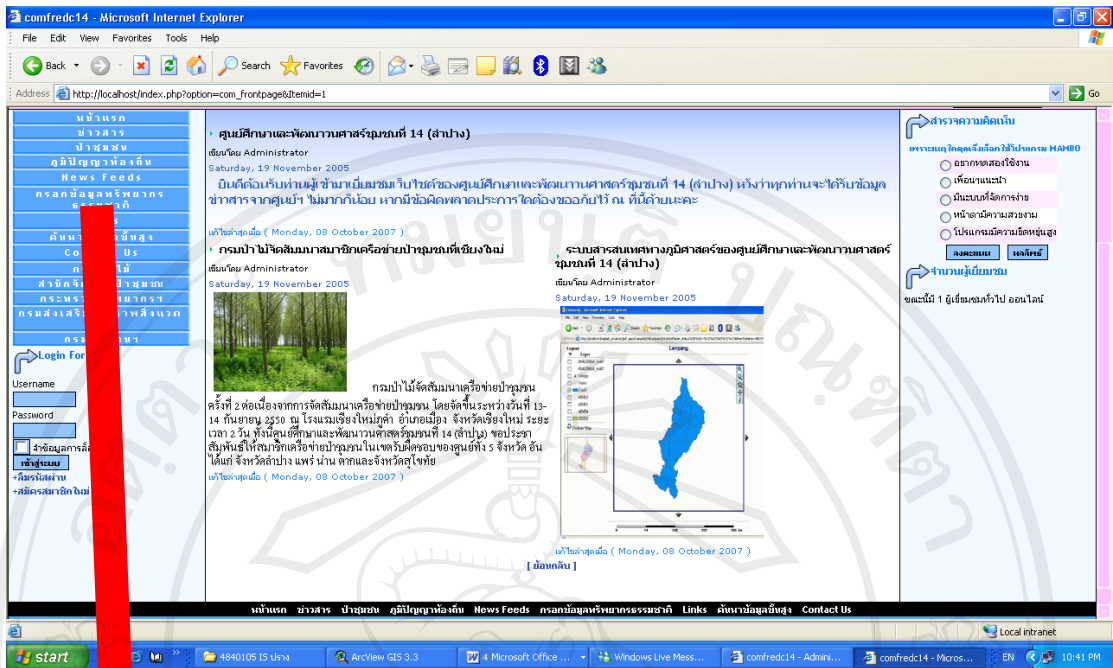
comfredc14 - Microsoft Internet Explorer

File Edit View Favorites Tools Help

Back Search Favorites

Address http://localhost/index.php?option=com_frontpage&Itemid=1 Go

หน้าแรก
ข่าวสาร
ป่าชุมชน
ภูมิปัญญาท้องถิ่น
News Feeds
กรอกข้อมูลทรัพยากรธรรมชาติ
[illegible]
ค้นหา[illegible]ข้อมูลชั้นสูง
Co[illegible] Us
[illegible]ไม้
สำนักจั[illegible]ป่าชุมชน
กระทร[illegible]พยากร
กรมส่งเสริม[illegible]ภาพสิ่งแวด
กรม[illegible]นา

Login For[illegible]
Username
Password
จำข้อมูลการล็อ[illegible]
เข้าสู่ระบบ
ลืมรหัสผ่าน
สมัครสมาชิกใหม่

ศูนย์ศึกษาและพัฒนาวนศาสตร์ชุมชนที่ 14 (ลำปาง)
เขียนโดย Administrator
Saturday, 19 November 2005
ยินดีต้อนรับท่านผู้เข้ามาเยี่ยมชมเว็บไซต์ของศูนย์ศึกษาและพัฒนาวนศาสตร์ชุมชนที่ 14 (ลำปาง) หวังว่าทุกท่านจะได้รับข้อมูลข่าวสารจากศูนย์ฯ ไม่มากก็น้อย หากมีข้อผิดพลาดประการใดต้องขออภัยไว้ ณ ที่นี้ด้วยนะคะ
แก้ไขล่าสุดเมื่อ ( Monday, 08 October 2007 )

กรมป่าไม้จัดสัมมนาสมาชิกเครือข่ายป่าชุมชนที่เชียงใหม่
เขียนโดย Administrator
Saturday, 19 November 2005
กรมป่าไม้จัดสัมมนาเครือข่ายป่าชุมชนครั้งที่ 2 ต่อเนื่องจากการจัดสัมมนาเครือข่ายป่าชุมชน โดยจัดขึ้นระหว่างวันที่ 13-14 กันยายน 2550 ณ โรงแรมเชียงใหม่ภูคำ อำเภอเมือง จังหวัดเชียงใหม่ ระยะเวลา 2 วัน ทั้งนี้ศูนย์ศึกษาและพัฒนาวนศาสตร์ชุมชนที่ 14 (ลำปาง) ขอประชาสัมพันธ์ให้สมาชิกเครือข่ายป่าชุมชนในเขตรับผิดชอบของศูนย์ทั้ง 5 จังหวัด อันได้แก่ จังหวัดลำปาง แพร่ น่าน ตากและจังหวัดสุโขทัย
แก้ไขล่าสุดเมื่อ ( Monday, 08 October 2007 )

ระบบสารสนเทศทางภูมิศาสตร์ของศูนย์ศึกษาและพัฒนาวนศาสตร์ชุมชนที่ 14 (ลำปาง)
เขียนโดย Administrator
Saturday, 19 November 2005
Lampang
แก้ไขล่าสุดเมื่อ ( Monday, 08 October 2007 )

[ ย้อนกลับ ]

สำรวจความคิดเห็น
เพราะเหตุใดคุณจึงเลือกใช้โปรแกรม MAMBO
อยากทดลองใช้งาน
เพื่อนๆแนะนำ
มีระบบที่จัดการง่าย
หน้าตามีความสวยงาม
โปรแกรมมีความยืดหยุ่นสูง
ลงคะแนน ผลโหวต

จำนวนผู้เยี่ยมชม
ขณะนี้มี 1 ผู้เยี่ยมชมทั่วไป ออนไลน์

หน้าแรก ข่าวสาร ป่าชุมชน ภูมิปัญญาท้องถิ่น News Feeds กรอกข้อมูลทรัพยากรธรรมชาติ Links ค้นหาข้อมูลชั้นสูง Contact Us

Local intranet

start 4840105 IS ปราง ArcView GIS 3.3 4 Microsoft Office ... Windows Live Mess... comfredc14 - Admini... comfredc14 - Micros... EN 10:41 PM